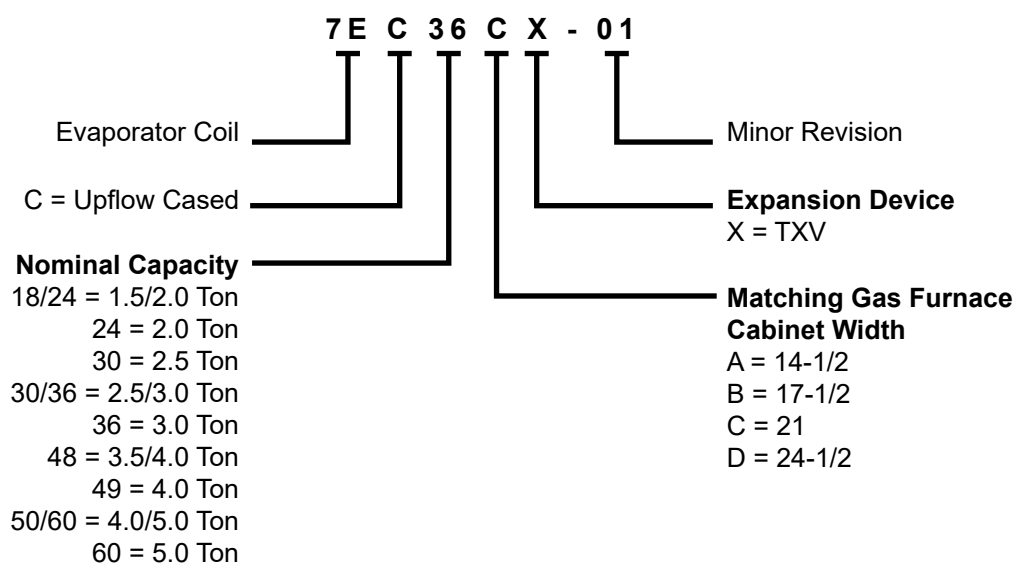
7E C 36 C X - 01

Evaporator Coil

C = Upflow Cased

**Nominal Capacity**
18/24 = 1.5/2.0 Ton
24 = 2.0 Ton
30 = 2.5 Ton
30/36 = 2.5/3.0 Ton
36 = 3.0 Ton
48 = 3.5/4.0 Ton
49 = 4.0 Ton
50/60 = 4.0/5.0 Ton
60 = 5.0 Ton

Minor Revision

**Expansion Device**
X = TXV

**Matching Gas Furnace Cabinet Width**
A = 14-1/2
B = 17-1/2
C = 21
D = 24-1/2